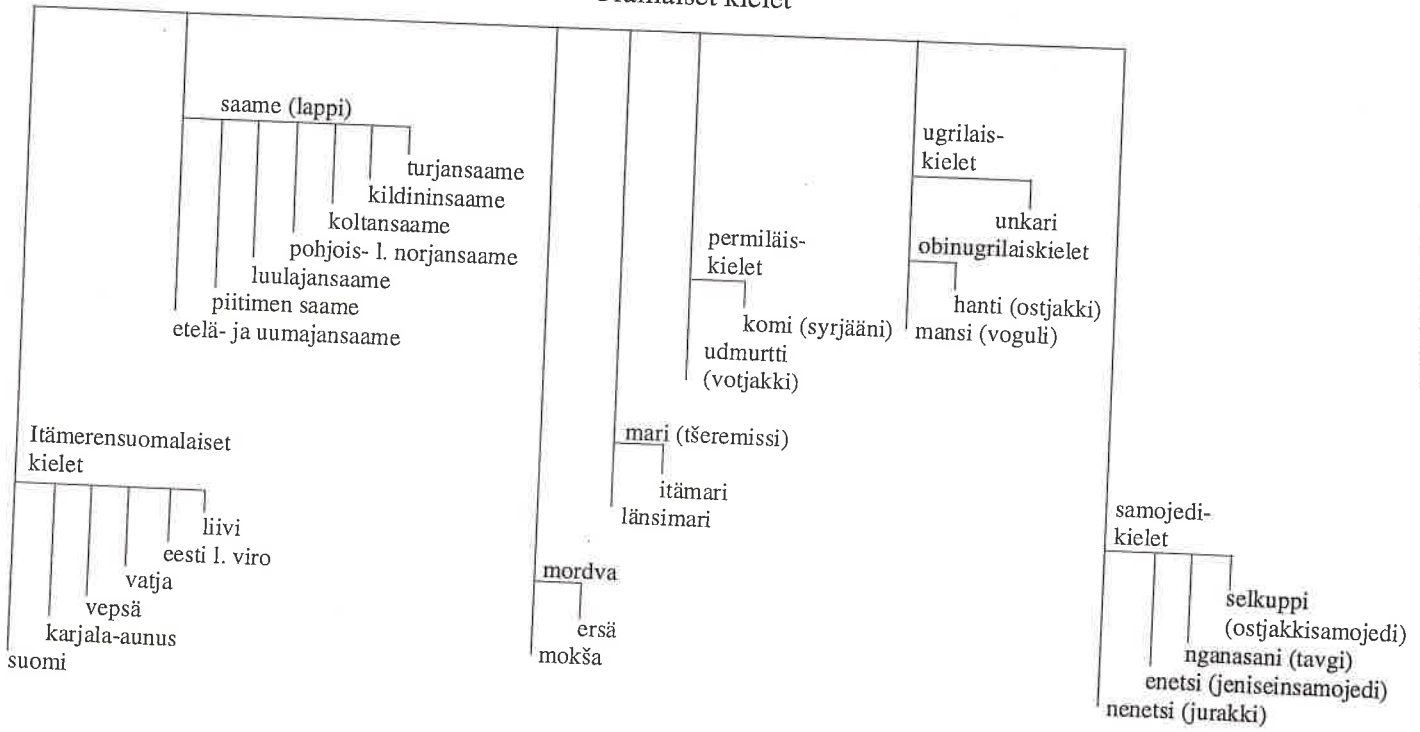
Uralilaiset kielet

saame (lappi)
turjansaame
kildininsaame
koltansaame
pohjois- l. norjansaame
luulajansaame
piitimen saame
etelä- ja uumajansaame

Itämerensuomalaiset kielet
liivi
eesti l. viro
vatja
vepsä
karjala-aunus
suomi

mordva
ersä
mokša

mari (tšeremissi)
itämari
länsimari

permiläiskielet
komi (syrjääni)
udmurtti (votjakki)

ugrilaiskielet
unkari
obinugrilaiskielet
hanti (ostjakki)
mansi (voguli)

samojedikielet
selkuppi (ostjakkisamojedi)
nganasani (tavgi)
enetsi (jeniseinsamojedi)
nenetsi (jurakki)